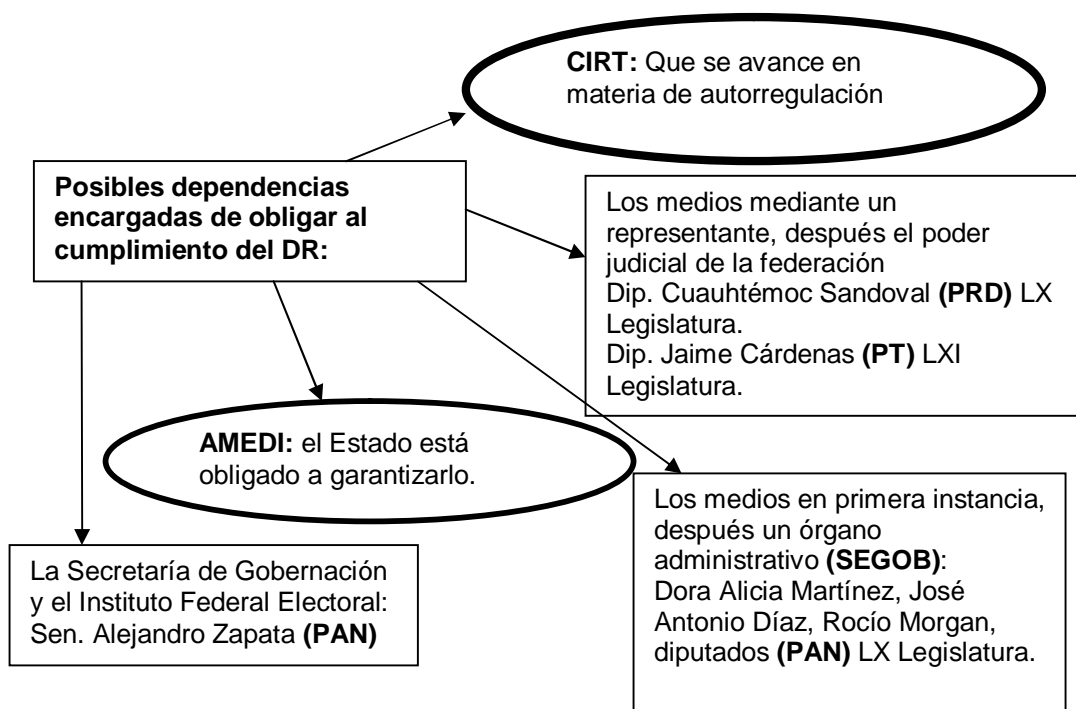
CIRT: Que se avance en materia de autorregulación

Posibles dependencias encargadas de obligar al cumplimiento del DR:

Los medios mediante un representante, después el poder judicial de la federación
Dip. Cuauhtémoc Sandoval (PRD) LX Legislatura.
Dip. Jaime Cárdenas (PT) LXI Legislatura.

AMEDI: el Estado está obligado a garantizarlo.

Los medios en primera instancia, después un órgano administrativo (SEGOB): Dora Alicia Martínez, José Antonio Díaz, Rocío Morgan, diputados (PAN) LX Legislatura.

La Secretaría de Gobernación y el Instituto Federal Electoral: Sen. Alejandro Zapata (PAN)